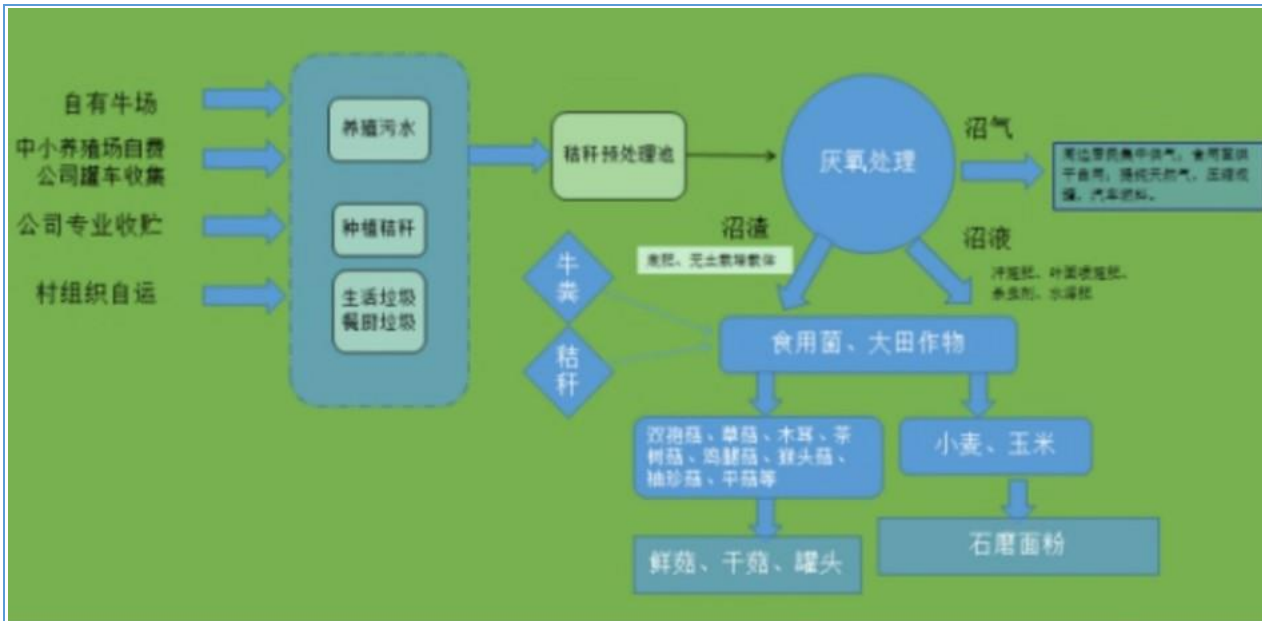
自有牛场

中小养殖场自费公司罐车收集

公司专业收贮

村组织自运

养殖污水

种植秸秆

生活垃圾餐厨垃圾

秸秆预处理池

厌氧处理

沼气

周边居民集中供气、食用菌烘干备用，提纯天然气，压缩成罐，汽车燃料。

沼渣

底肥、无土栽培基体

沼液

冲施肥、叶面喷施肥、杀虫剂、水溶肥

牛粪

秸秆

食用菌、大田作物

双孢菇、草菇、木耳、茶树菇、鸡腿菇、猴头菇、袖珍菇、平菇等

小麦、玉米

鲜菇、干菇、罐头

石磨面粉